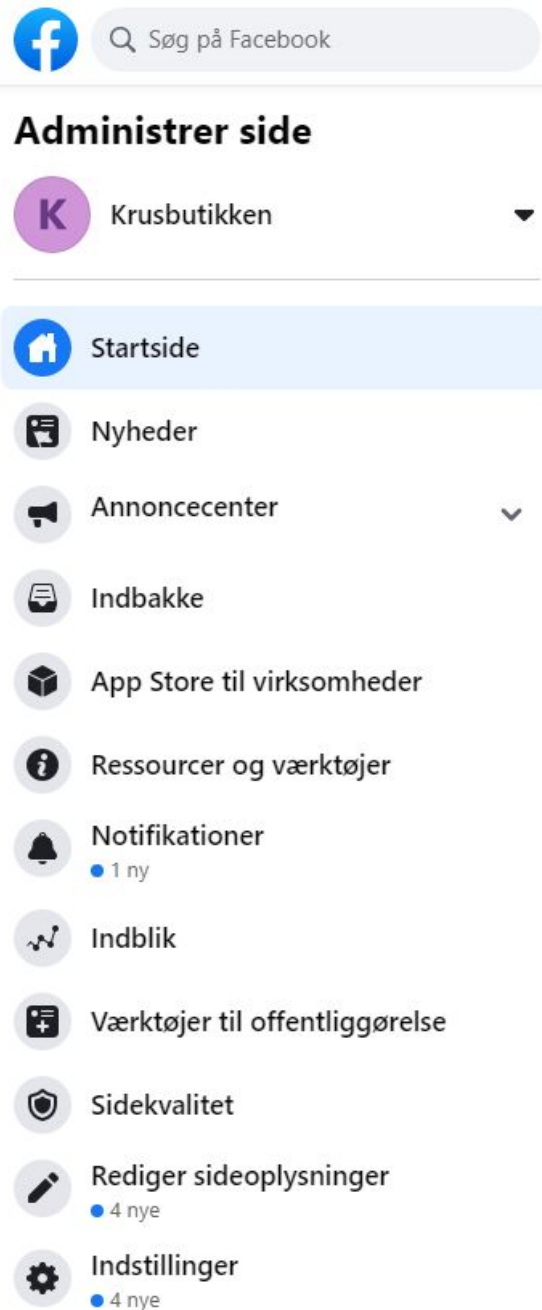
Søg på Facebook

Administrer side

K

Krusbutikken

Startside

Nyheder

Annoncecenter

Indbakke

App Store til virksomheder

Ressourcer og værktøjer

Notifikationer
1 ny

Indblik

Værktøjer til offentliggørelse

Sidekvalitet

Rediger sideoplysninger
4 nye

Indstillinger
4 nye